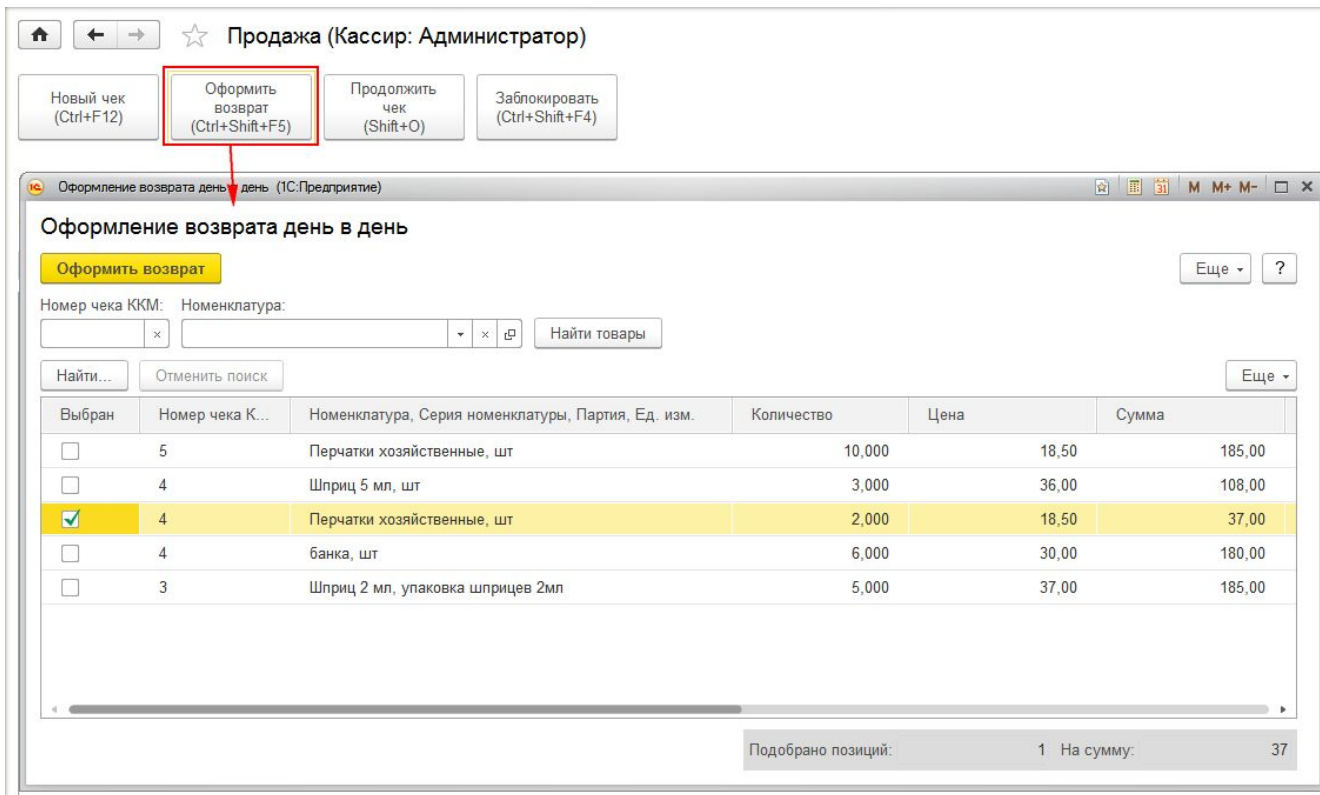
Продажа (Кассир: Администратор)

Новый чек (Ctrl+F12)

Оформить возврат (Ctrl+Shift+F5)

Продолжить чек (Shift+O)

Заблокировать (Ctrl+Shift+F4)

Оформление возврата день в день (1С:Предприятие)

M M+ M-

Оформление возврата день в день

Оформить возврат

Еще ?

Номер чека ККМ: Номенклатура:

Найти товары

Найти... Отменить поиск

Еще

| Выбран | Номер чека К... | Номенклатура, Серия номенклатуры, Партия, Ед. изм. | Количество | Цена | Сумма |
|---|---|---|---|---|---|
| | 5 | Перчатки хозяйственные, шт | 10,000 | 18,50 | 185,00 |
| | 4 | Шприц 5 мл, шт | 3,000 | 36,00 | 108,00 |
| ✓ | 4 | Перчатки хозяйственные, шт | 2,000 | 18,50 | 37,00 |
| | 4 | банка, шт | 6,000 | 30,00 | 180,00 |
| | 3 | Шприц 2 мл, упаковка шприцев 2мл | 5,000 | 37,00 | 185,00 |

Подобрано позиций: 1 На сумму: 37